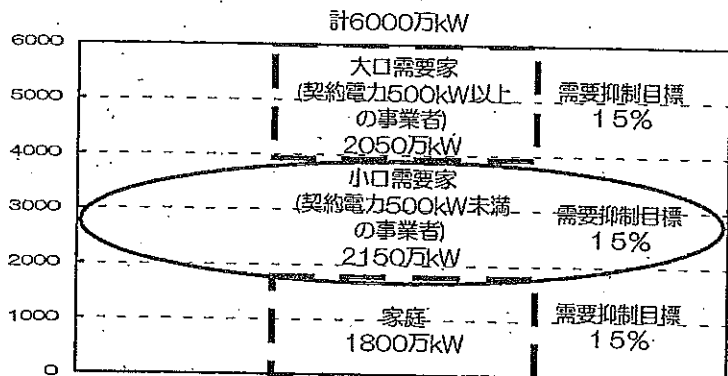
計6000万kW

6000
5000
4000
3000
2000
1000
0

大口需要家
(契約電力500kW以上の事業者)
2050万kW

需要抑制目標
15%

小口需要家
(契約電力500kW未満の事業者)
2150万kW

需要抑制目標
15%

家庭
1800万kW

需要抑制目標
15%